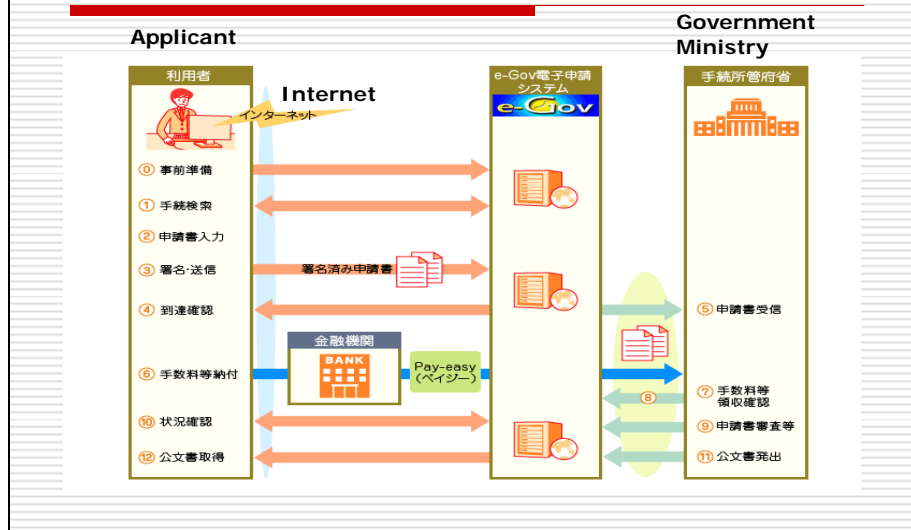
Applicant

Government Ministry

利用者

Internet

インターネット

e-Gov電子申請システム

e-Gov

手続所管府省

⓪ 事前準備

① 手続検索

② 申請書入力

③ 署名・送信

署名済み申請書

④ 到達確認

⑤ 申請書受信

金融機関

BANK

⑥ 手数料等納付

Pay-easy (ペイジー)

⑦ 手数料等領収確認

⑧

⑨ 申請書審査等

⑩ 状況確認

⑪ 公文書発出

⑫ 公文書取得